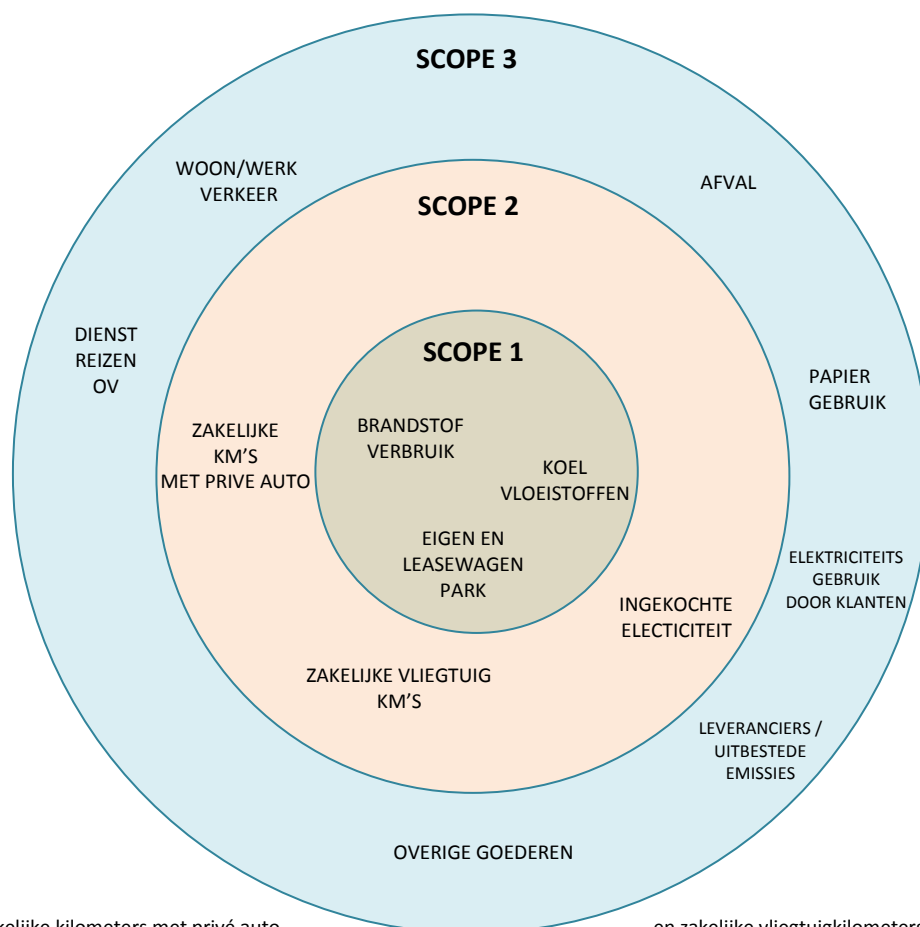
SCOPE 3

WOON/WERK VERKEER

AFVAL

SCOPE 2

DIENST REIZEN OV

SCOPE 1

PAPIER GEBRUIK

ZAKELIJKE KM'S MET PRIVE AUTO

BRANDSTOF VERBRUIK

KOEL VLOEISTOFFEN

EIGEN EN LEASEWAGEN PARK

ELEKTRICITEITS GEBRUIK DOOR KLANTEN

INGEKOCHTE ELECTICITEIT

ZAKELIJKE VLIEGTUIG KM'S

LEVERANCIERS / UITBESTEDE EMISSIES

OVERIGE GOEDEREN

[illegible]kelijke kilometers met privé auto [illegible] en zakelijke vliegtuigkilometers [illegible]